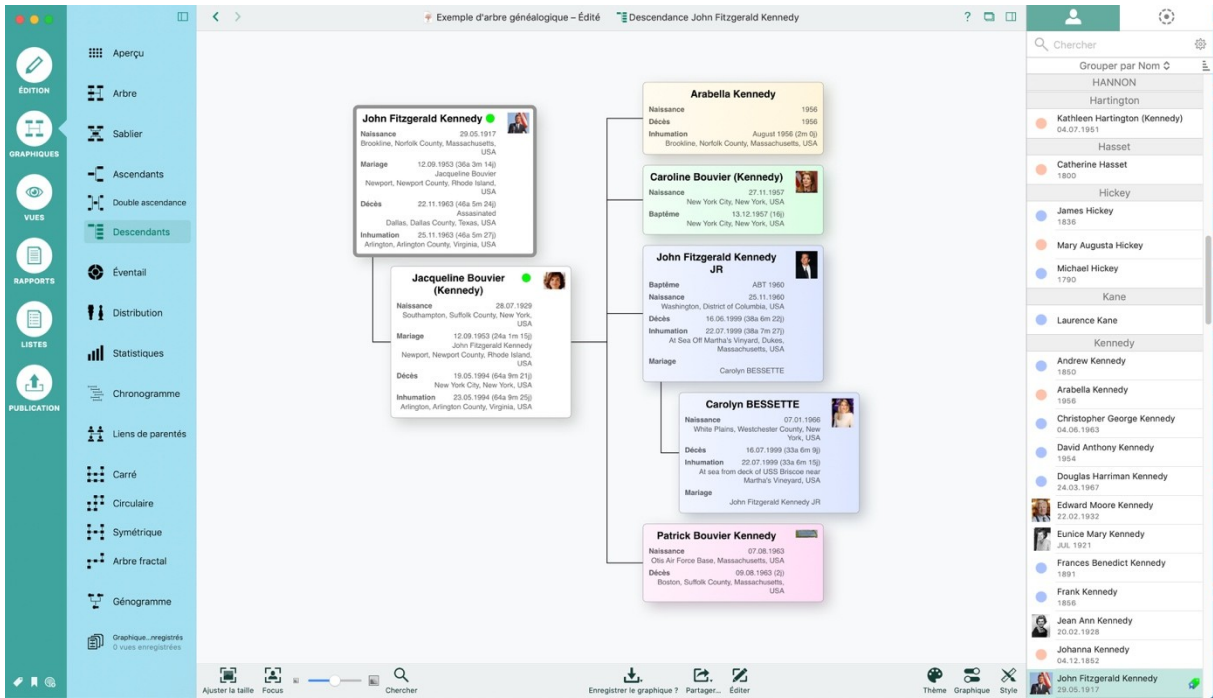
ÉDITION
GRAPHIQUES
VUES
RAPPORTS
LISTES
PUBLICATION

Aperçu
Arbre
Sablier
Ascendants
Double ascendance
Descendants
Éventail
Distribution
Statistiques
Chronogramme
Liens de parentés
Carré
Circulaire
Symétrique
Arbre fractal
Génogramme
Graphique...nregistrés
0 vues enregistrées

Exemple d'arbre généalogique – Édité
Descendance John Fitzgerald Kennedy

John Fitzgerald Kennedy
Naissance 29.05.1917
Brookline, Norfolk County, Massachusetts, USA
Mariage 12.09.1953 (36a 3m 14j)
Jacqueline Bouvier
Newport, Newport County, Rhode Island, USA
Décès 22.11.1963 (46a 5m 24j)
Assasinated
Dallas, Dallas County, Texas, USA
Inhumation 25.11.1963 (46a 5m 27j)
Arlington, Arlington County, Virginia, USA

Jacqueline Bouvier (Kennedy)
Naissance 28.07.1929
Southampton, Suffolk County, New York, USA
Mariage 12.09.1953 (24a 1m 15j)
John Fitzgerald Kennedy
Newport, Newport County, Rhode Island, USA
Décès 19.05.1994 (64a 9m 21j)
New York City, New York, USA
Inhumation 23.05.1994 (64a 9m 25j)
Arlington, Arlington County, Virginia, USA

Arabella Kennedy
Naissance 1956
Décès 1956
Inhumation August 1956 (2m 0j)
Brookline, Norfolk County, Massachusetts, USA

Caroline Bouvier (Kennedy)
Naissance 27.11.1957
New York City, New York, USA
Baptême 13.12.1957 (16j)
New York City, New York, USA

John Fitzgerald Kennedy JR
Baptême ABT 1960
Naissance 25.11.1960
Washington, District of Columbia, USA
Décès 16.06.1999 (38a 6m 22j)
Inhumation 22.07.1999 (38a 7m 27j)
At Sea Off Martha's Vineyard, Dukes, Massachusetts, USA
Mariage
Carolyn BESSETTE

Carolyn BESSETTE
Naissance 07.01.1966
White Plains, Westchester County, New York, USA
Décès 16.07.1999 (33a 6m 9j)
Inhumation 22.07.1999 (33a 6m 15j)
At sea from deck of USS Briscoe near Martha's Vineyard, USA
Mariage
John Fitzgerald Kennedy JR

Patrick Bouvier Kennedy
Naissance 07.08.1963
Otis Air Force Base, Massachusetts, USA
Décès 09.08.1963 (2j)
Boston, Suffolk County, Massachusetts, USA

Ajuster la taille
Focus
Chercher
Enregistrer le graphique ?
Partager...
Éditer
Thème
Graphique
Style

Chercher
Grouper par Nom
HANNON
Hartington
Kathleen Hartington (Kennedy)
04.07.1951
Hasset
Catherine Hasset
1800
Hickey
James Hickey
1836
Mary Augusta Hickey
Michael Hickey
1790
Kane
Laurence Kane
Kennedy
Andrew Kennedy
1850
Arabella Kennedy
1956
Christopher George Kennedy
04.06.1963
David Anthony Kennedy
1954
Douglas Harriman Kennedy
24.03.1967
Edward Moore Kennedy
22.02.1932
Eunice Mary Kennedy
JUL 1921
Frances Benedict Kennedy
1891
Frank Kennedy
1856
Jean Ann Kennedy
20.02.1928
Johanna Kennedy
04.12.1852
John Fitzgerald Kennedy
29.05.1917